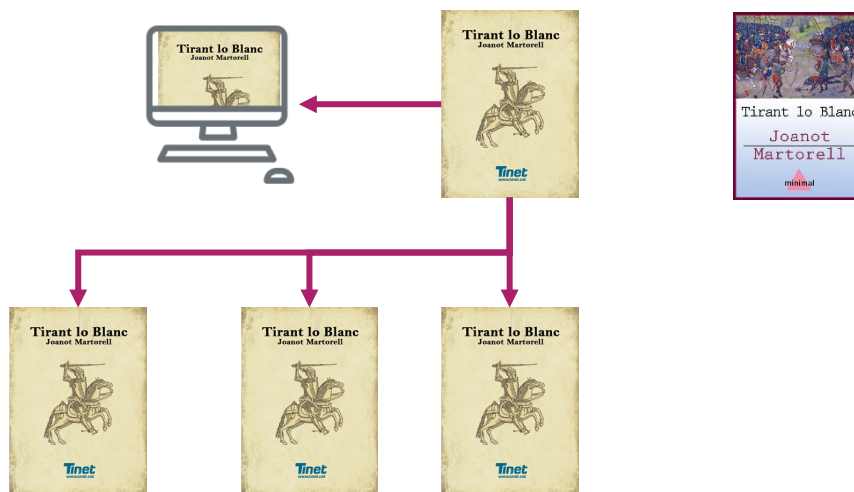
Tirant lo Blanc
Joanot Martorell

Tirant lo Blanc
Joanot Martorell

Tinet
www.tinet.cat

Tirant lo Blanc
Joanot
Martorell
minimal

Tirant lo Blanc
Joanot Martorell

Tinet
www.tinet.cat

Tirant lo Blanc
Joanot Martorell

Tinet
www.tinet.cat

Tirant lo Blanc
Joanot Martorell

Tinet
www.tinet.cat